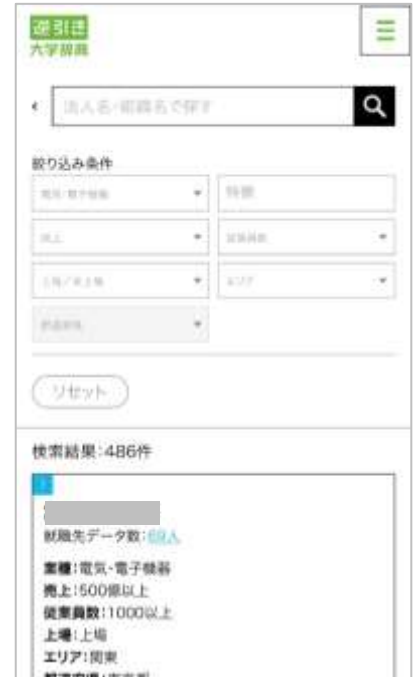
逆引き
大学辞典

法人名・組織名で探す

絞り込み条件

電気・電子機器 | 特徴
売上 | 従業員数
上場／非上場 | エリア
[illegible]

リセット

検索結果：486件

1

就職先データ数：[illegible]人

業種：電気・電子機器
売上：500億以上
従業員数：1000以上
上場：上場
エリア：関東
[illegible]